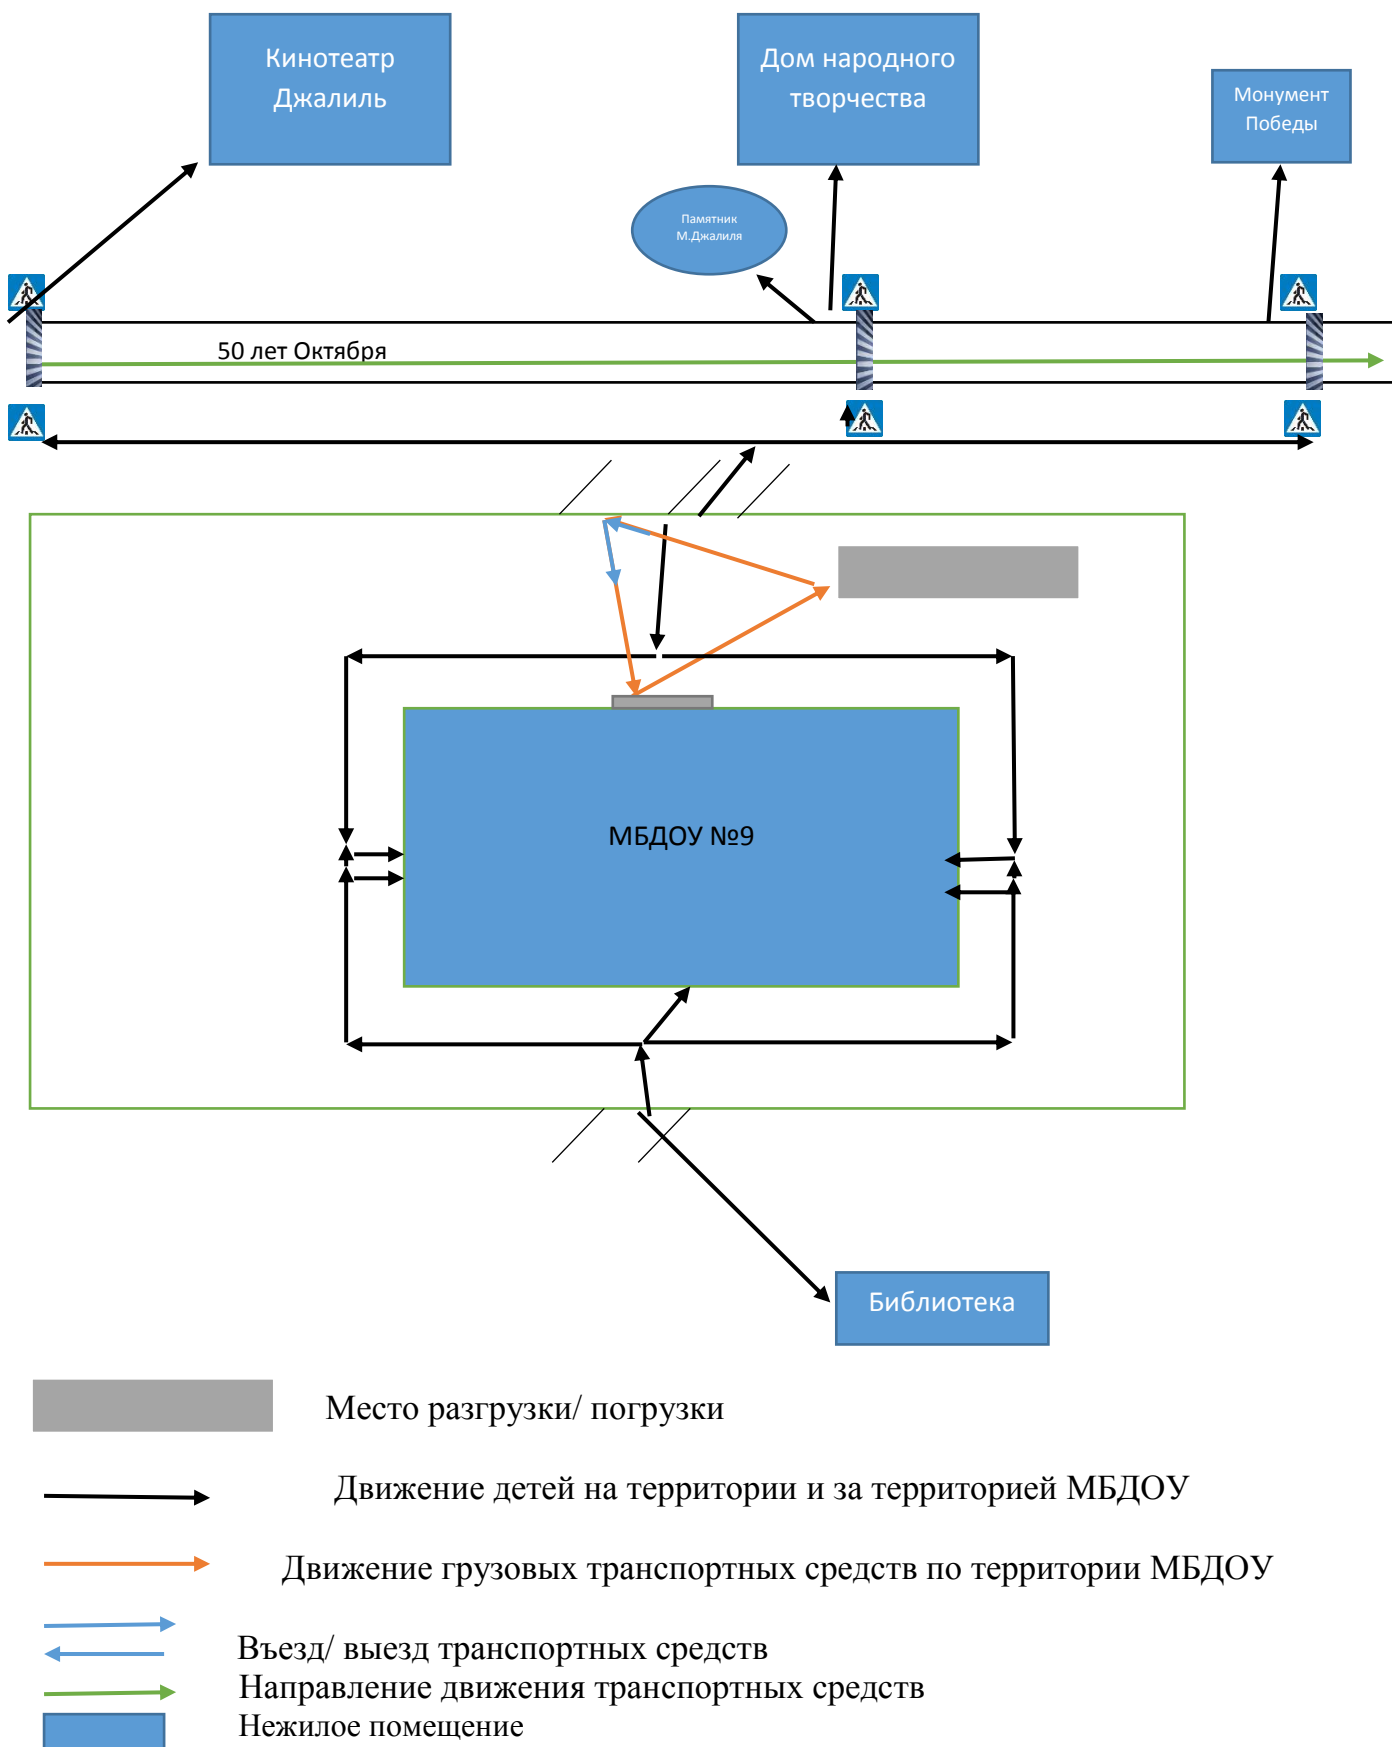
Кинотеатр Джалиль

Дом народного творчества

Монумент Победы

Памятник М.Джалиля

50 лет Октября

МБДОУ №9

Библиотека

Место разгрузки/ погрузки

Движение детей на территории и за территорией МБДОУ

Движение грузовых транспортных средств по территории МБДОУ

Въезд/ выезд транспортных средств

Направление движения транспортных средств

Нежилое помещение